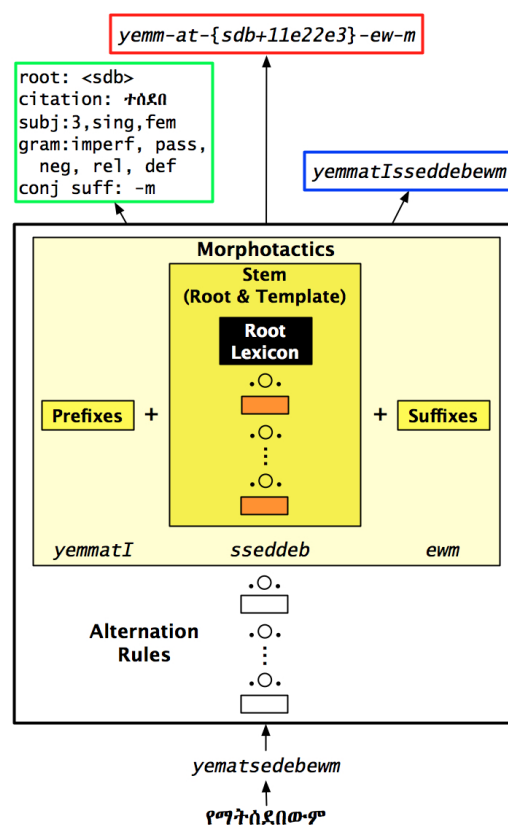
yemm-at-{sdb+11e22e3}-ew-m

root: <sdb>
citation: ተሰደበ
subj:3,sing,fem
gram:imperf, pass, neg, rel, def
conj suff: -m

yemmatIsseddebewm

Morphotactics

Stem
(Root & Template)

Root
Lexicon

Prefixes

+

+

Suffixes

yemmatI

sseddeb

ewm

Alternation
Rules

yematsedebewm

የማትሰደበውም